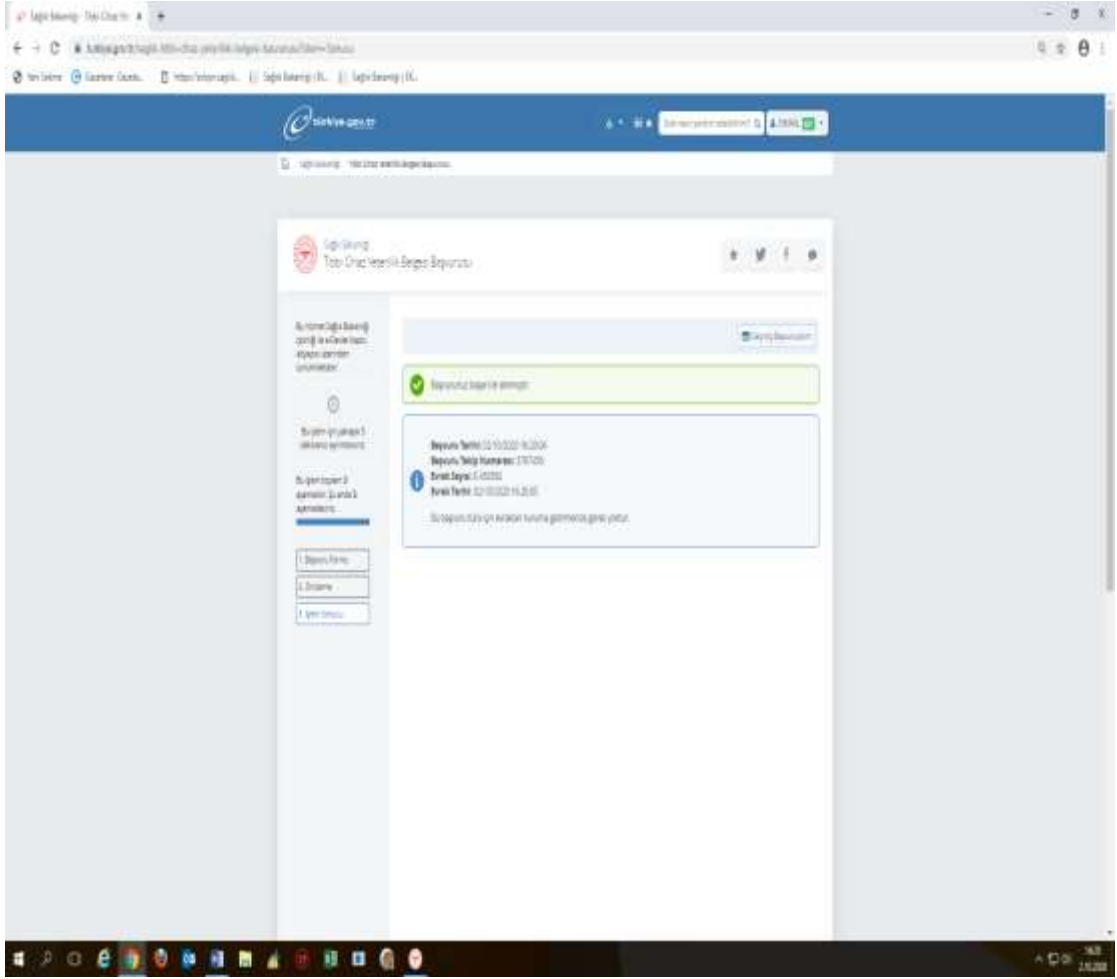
Sağlık Bakanlığı - Tıbbi Cihaz Ye... ×

türkiye.gov.tr

Sağlık Bakanlığı
Tıbbi Cihaz Yeterlilik Belgesi Başvurusu

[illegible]

Başvurunuz başarı ile alınmıştır.

Başvuru Tarihi: 02.10.2020 16:20:04
Başvuru Takip Numarası: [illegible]
Evrak Sayısı: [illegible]
Evrak Tarihi: 02.10.2020 16:20:05

Bu başvuru türü için evraklarınızın kuruma gönderilmesi gerekmektedir.

Bu hizmet Sağlık Bakanlığı işbirliği ile e-Devlet Kapısı altyapısı üzerinden sunulmaktadır.

Bu işlem için yaklaşık 5 dakikanızı ayırmalısınız.

Bu işlem toplam 3 aşamalıdır. Şu anda 3. aşamadasınız.

1. Başvuru Formu
2. Onaylama
3. İşlem Sonucu